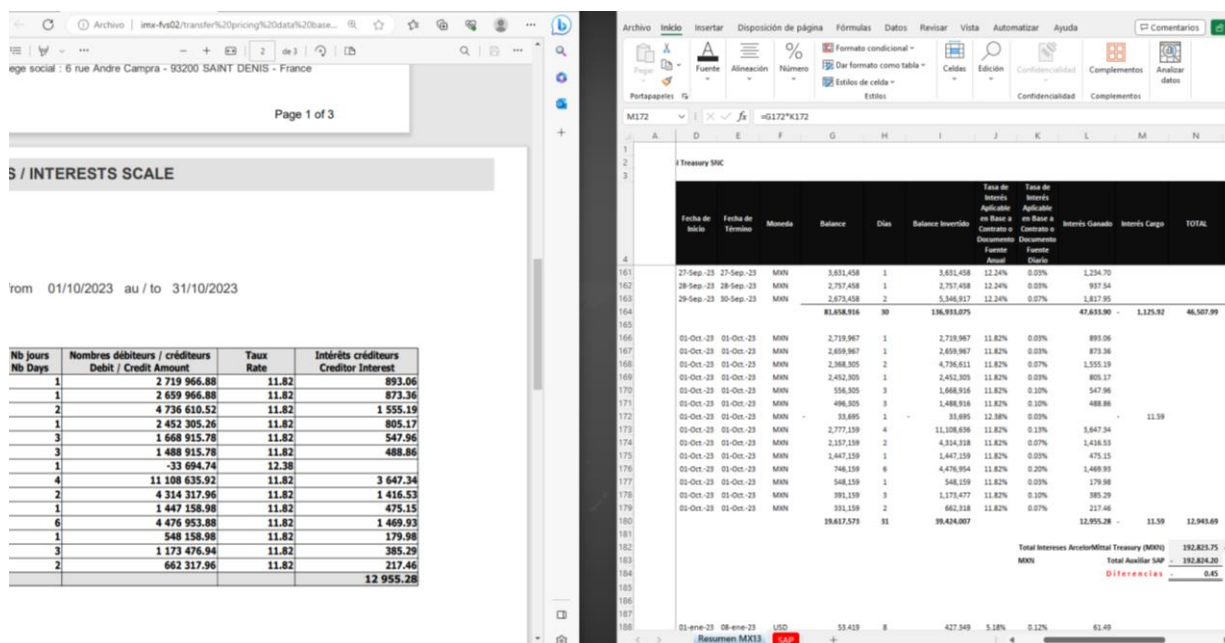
Archivo | imx-fvs02/transfer%20pricing%20data%20base...

2 de 3

ege social : 6 rue Andre Campra - 93200 SAINT DENIS - France

Page 1 of 3

S / INTERESTS SCALE

from 01/10/2023 au / to 31/10/2023

| Nb jours Nb Days | Nombres débiteurs / créditeurs Debit / Credit Amount | Taux Rate | Intérêts créditeurs Creditor Interest |
|---|---|---|---|
| 1 | 2 719 966.88 | 11.82 | 893.06 |
| 1 | 2 659 966.88 | 11.82 | 873.36 |
| 2 | 4 736 610.52 | 11.82 | 1 555.19 |
| 1 | 2 452 305.26 | 11.82 | 805.17 |
| 3 | 1 668 915.78 | 11.82 | 547.96 |
| 3 | 1 488 915.78 | 11.82 | 488.86 |
| 1 | -33 694.74 | 12.38 | |
| 4 | 11 108 635.92 | 11.82 | 3 647.34 |
| 2 | 4 314 317.96 | 11.82 | 1 416.53 |
| 1 | 1 447 158.98 | 11.82 | 475.15 |
| 6 | 4 476 953.88 | 11.82 | 1 469.93 |
| 1 | 548 158.98 | 11.82 | 179.98 |
| 3 | 1 173 476.94 | 11.82 | 385.29 |
| 2 | 662 317.96 | 11.82 | 217.46 |
| | | | 12 955.28 |

Archivo Inicio Insertar Disposición de página Fórmulas Datos Revisar Vista Automatizar Ayuda
Comentarios
Pegar Fuente Alineación Número Formato condicional Dar formato como tabla Estilos de celda Celdas Edición Confidencialidad Complementos Analizar datos
Portapapeles Estilos Confidencialidad Complementos

M172 $f_x$ =G172*K172

l Treasury SNC

| | Fecha de Inicio | Fecha de Término | Moneda | Balance | Días | Balance Invertido | Tasa de Interés Aplicable en Base a Contrato o Documento Fuente Anual | Tasa de Interés Aplicable en Base a Contrato o Documento Fuente Diario | Interés Ganado | Interés Cargo | TOTAL |
|---|---|---|---|---|---|---|---|---|---|---|---|
| 161 | 27-Sep.-23 | 27-Sep.-23 | MXN | 3,631,458 | 1 | 3,631,458 | 12.24% | 0.03% | 1,234.70 | | |
| 162 | 28-Sep.-23 | 28-Sep.-23 | MXN | 2,757,458 | 1 | 2,757,458 | 12.24% | 0.03% | 937.54 | | |
| 163 | 29-Sep.-23 | 30-Sep.-23 | MXN | 2,673,458 | 2 | 5,346,917 | 12.24% | 0.07% | 1,817.95 | | |
| 164 | | | | 81,658,916 | 30 | 136,933,075 | | | 47,633.90 | 1,125.92 | 46,507.99 |
| 166 | 01-Oct.-23 | 01-Oct.-23 | MXN | 2,719,967 | 1 | 2,719,967 | 11.82% | 0.03% | 893.06 | | |
| 167 | 01-Oct.-23 | 01-Oct.-23 | MXN | 2,659,967 | 1 | 2,659,967 | 11.82% | 0.03% | 873.36 | | |
| 168 | 01-Oct.-23 | 01-Oct.-23 | MXN | 2,368,305 | 2 | 4,736,611 | 11.82% | 0.07% | 1,555.19 | | |
| 169 | 01-Oct.-23 | 01-Oct.-23 | MXN | 2,452,305 | 1 | 2,452,305 | 11.82% | 0.03% | 805.17 | | |
| 170 | 01-Oct.-23 | 01-Oct.-23 | MXN | 556,305 | 3 | 1,668,916 | 11.82% | 0.10% | 547.96 | | |
| 171 | 01-Oct.-23 | 01-Oct.-23 | MXN | 496,305 | 3 | 1,488,916 | 11.82% | 0.10% | 488.86 | | |
| 172 | 01-Oct.-23 | 01-Oct.-23 | MXN | - 33,695 | 1 | - 33,695 | 12.38% | 0.03% | - | 11.59 | |
| 173 | 01-Oct.-23 | 01-Oct.-23 | MXN | 2,777,159 | 4 | 11,108,636 | 11.82% | 0.13% | 3,647.34 | | |
| 174 | 01-Oct.-23 | 01-Oct.-23 | MXN | 2,157,159 | 2 | 4,314,318 | 11.82% | 0.07% | 1,416.53 | | |
| 175 | 01-Oct.-23 | 01-Oct.-23 | MXN | 1,447,159 | 1 | 1,447,159 | 11.82% | 0.03% | 475.15 | | |
| 176 | 01-Oct.-23 | 01-Oct.-23 | MXN | 746,159 | 6 | 4,476,954 | 11.82% | 0.20% | 1,469.93 | | |
| 177 | 01-Oct.-23 | 01-Oct.-23 | MXN | 548,159 | 1 | 548,159 | 11.82% | 0.03% | 179.98 | | |
| 178 | 01-Oct.-23 | 01-Oct.-23 | MXN | 391,159 | 3 | 1,173,477 | 11.82% | 0.10% | 385.29 | | |
| 179 | 01-Oct.-23 | 01-Oct.-23 | MXN | 331,159 | 2 | 662,318 | 11.82% | 0.07% | 217.46 | | |
| 180 | | | | 19,617,573 | 31 | 39,424,007 | | | 12,955.28 | 11.59 | 12,943.69 |

Total Intereses ArcelorMittal Treasury (MXN) 192,823.75
MXN Total Auxiliar SAP - 192,824.20
Diferencias - 0.45

| 188 | 01-ene-23 | 08-ene-23 | USD | 53,419 | 8 | 427,349 | 5.18% | 0.12% | 61.49 | | |
|---|---|---|---|---|---|---|---|---|---|---|---|

Resumen MX13 SAP +